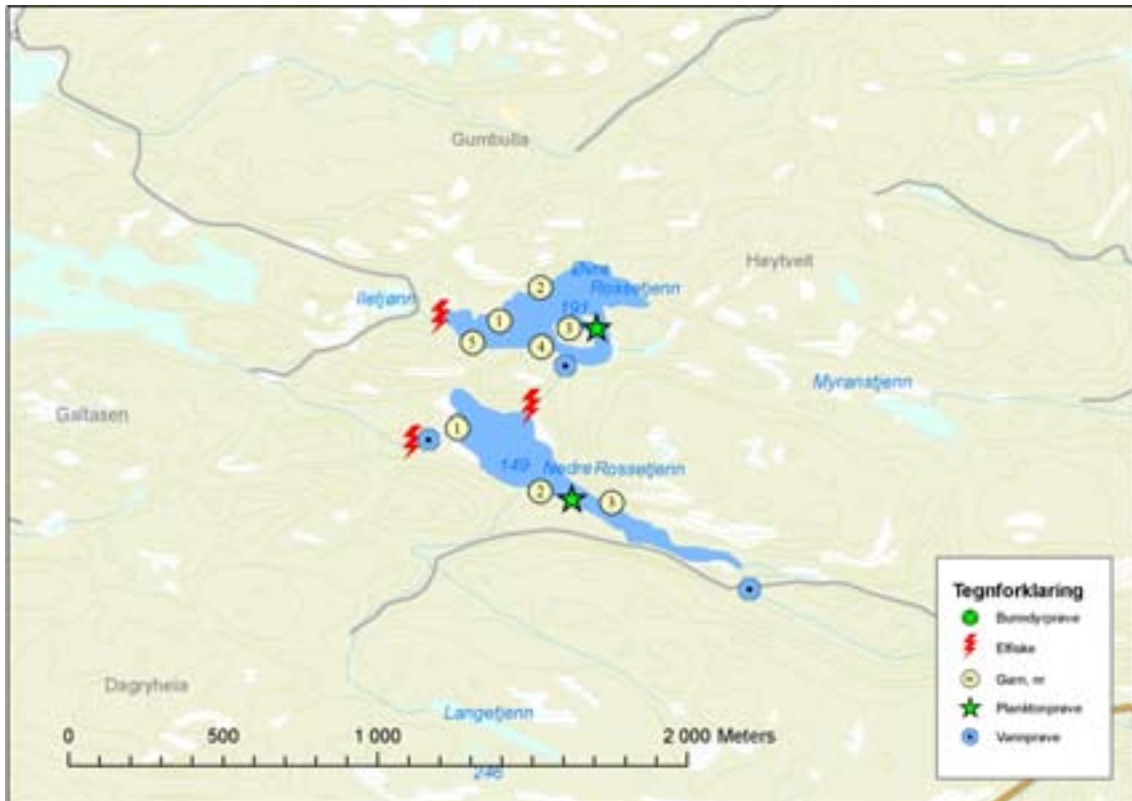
Gumbulla

Høytveit

Øvre Rossetjenn

Ilstjenn

191

2

1

5

3

4

Myranstjenn

Galtasen

1

149

Nedre Rossetjenn

2

3

Dagryheia

Langetjenn

0 500 1 000 2 000 Meters

246

Tegnforklaring

Bunndyrprøve

Elfiske

Garn, nr

Planktonprøve

Vannprøve